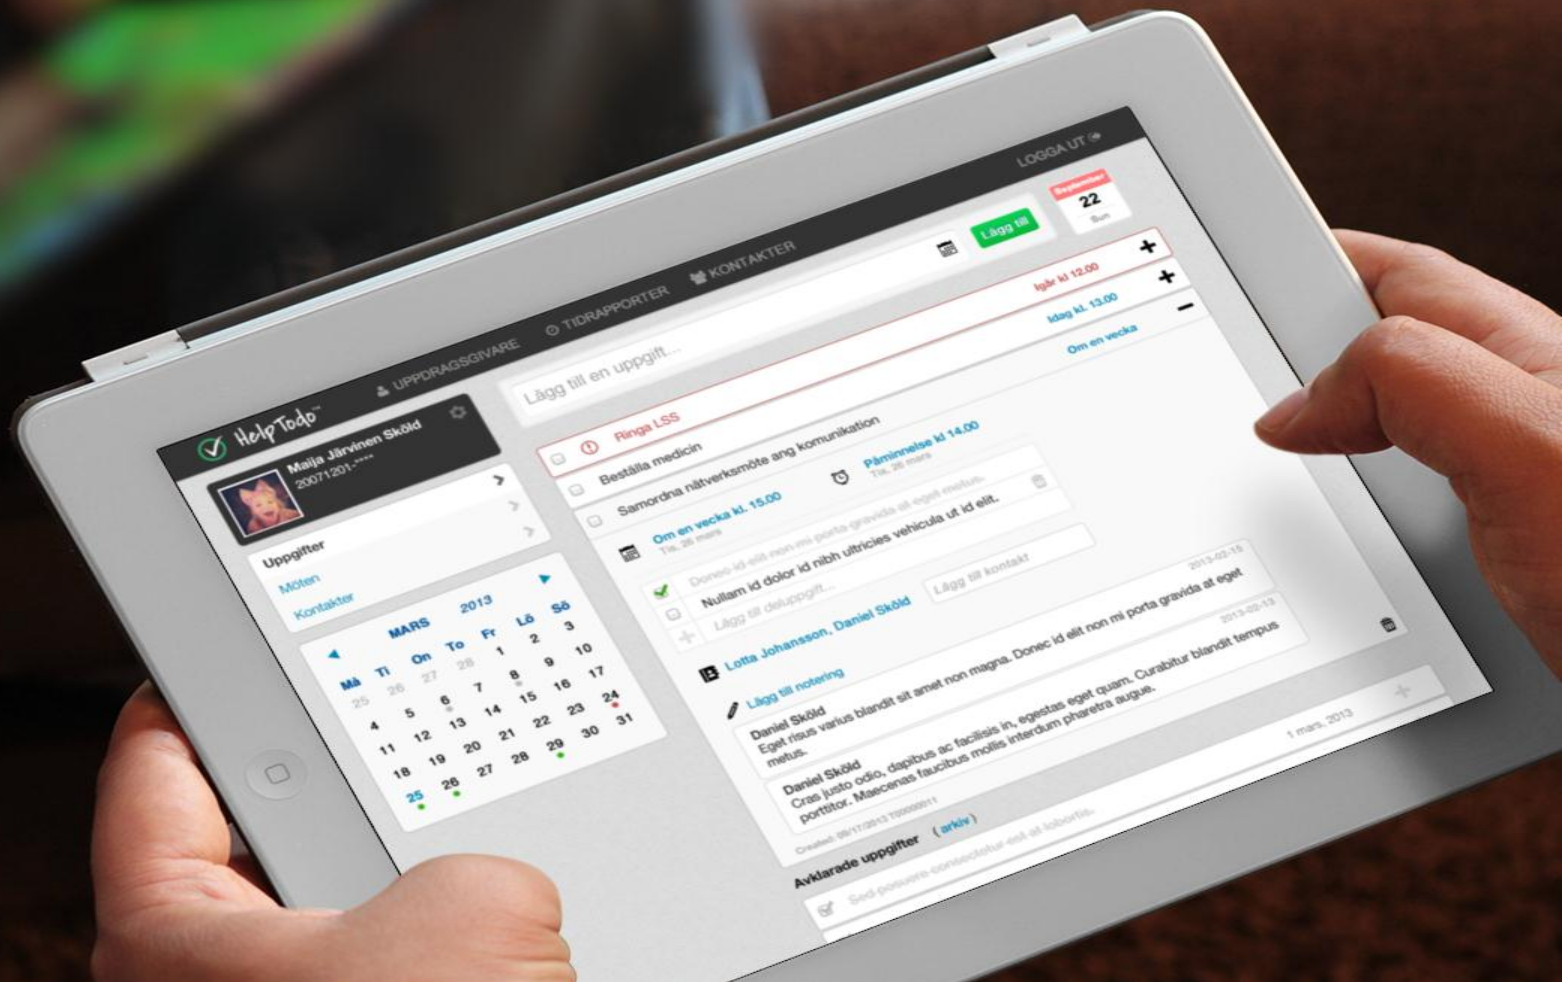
LOGGA UT

September
22
Sun

HelpTodo™

UPPDRAGSGIVARE
TIDRAPPORTER
KONTAKTER

Maija Järvinen Sköld
20071201-****

Uppgifter
Möten
Kontakter

MARS 2013

| Må | Ti | On | To | Fr | Lö | Sö |
|---|---|---|---|---|---|---|
| 25 | 26 | 27 | 28 | 1 | 2 | 3 |
| 4 | 5 | 6 | 7 | 8 | 9 | 10 |
| 11 | 12 | 13 | 14 | 15 | 16 | 17 |
| 18 | 19 | 20 | 21 | 22 | 23 | 24 |
| 25 | 26 | 27 | 28 | 29 | 30 | 31 |

Lägg till en uppgift...

Lägg till

Ringa LSS
Igår kl 12.00

Beställa medicin
Idag kl. 13.00

Samordna nätverksmöte ang komunikation
Om en vecka

Om en vecka kl. 15.00
Tis, 26 mars

Påminnelse kl 14.00
Tis, 26 mars

Donec id elit non mi porta gravida at eget metus.
Nullam id dolor id nibh ultricies vehicula ut id elit.
Lägg till deluppgift...

Lotta Johansson, Daniel Sköld
Lägg till kontakt

Lägg till notering

Daniel Sköld
2013-02-15
Eget risus varius blandit sit amet non magna. Donec id elit non mi porta gravida at eget metus.

Daniel Sköld
2013-02-13
Cras justo odio, dapibus ac facilisis in, egestas eget quam. Curabitur blandit tempus porttitor. Maecenas faucibus mollis interdum pharetra augue.

1 mars, 2013

Created: 09/17/2013 T00000011

Avklarade uppgifter (arkiv)

Sed posuere consectetur est at lobortis.